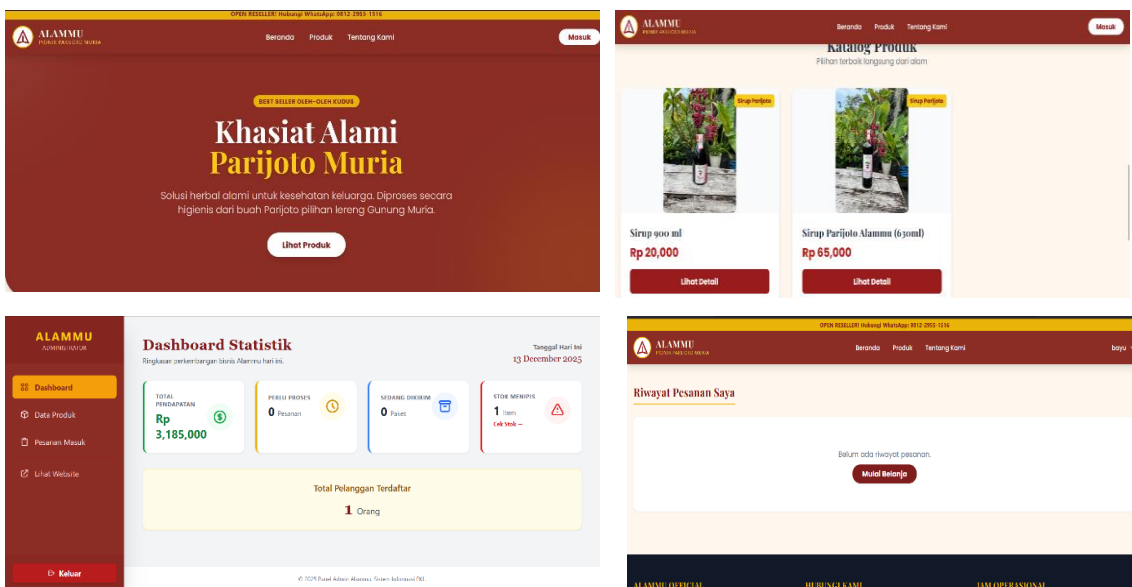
OPEN RESELLER! Hubungi WhatsApp: 0812-2955-1516

ALAMMU
PIONIR PARIJOTO MURIA

Beranda Produk Tentang Kami

Masuk

BEST SELLER OLEH-OLEH KUDUS

Khasiat Alami
Parijoto Muria

Solusi herbal alami untuk kesehatan keluarga. Diproses secara higienis dari buah Parijoto pilihan lereng Gunung Muria.

Lihat Produk

ALAMMU
PIONIR PARIJOTO MURIA

Beranda Produk Tentang Kami

Masuk

Katalog Produk
Pilihan terbaik langsung dari alam

Sirup Parijoto

Sirup 900 ml
Rp 20,000
Lihat Detail

Sirup Parijoto

Sirup Parijoto Alammu (630ml)
Rp 65,000
Lihat Detail

ALAMMU
ADMINISTRATOR

Dashboard
Data Produk
Pesanan Masuk
Lihat Website

Keluar

Dashboard Statistik
Ringkasan perkembangan bisnis Alammu hari ini.

Tanggal Hari Ini
13 December 2025

TOTAL PENDAPATAN
Rp 3,185,000

PERLU PROSES
0 Pesanan

SEDANG DIKIRIM
0 Paket

STOK MENIPIS
1 Item
Cek Stok →

Total Pelanggan Terdaftar
1 Orang

© 2025 Panel Admin Alammu. Sistem Informasi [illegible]

OPEN RESELLER! Hubungi WhatsApp: 0812-2955-1516

ALAMMU
PIONIR PARIJOTO MURIA

Beranda Produk Tentang Kami

bayu

Riwayat Pesanan Saya

Belum ada riwayat pesanan.
Mulai Belanja

ALAMMU OFFICIAL
HUBUNGI KAMI
JAM OPERASIONAL